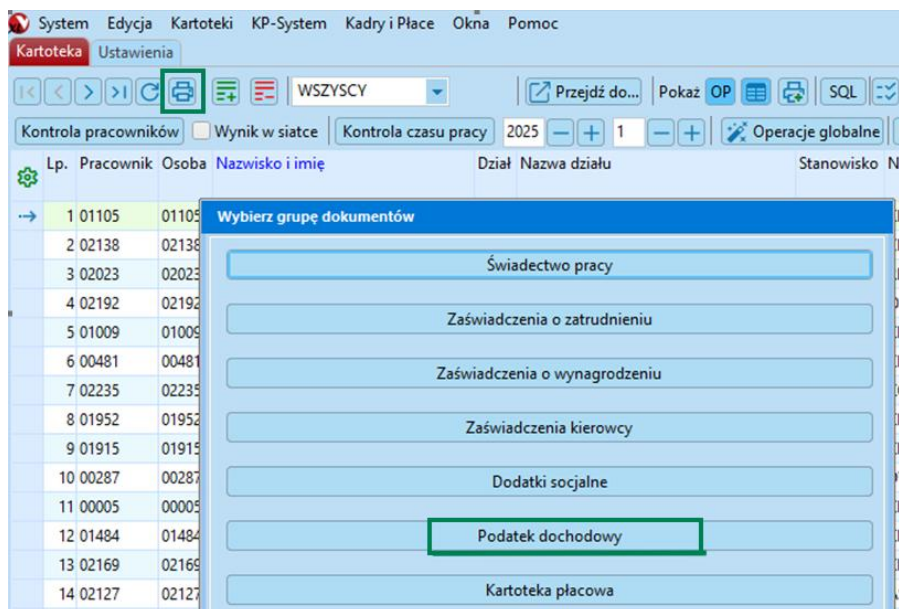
System Edycja Kartoteki KP-System Kadry i Płace Okna Pomoc
Kartoteka Ustawienia
WSZYSCY
Przejdź do... Pokaż OP SQL
Kontrola pracowników Wynik w siatce Kontrola czasu pracy 2025 1 Operacje globalne

| Lp. | Pracownik | Osoba | Nazwisko i imię | Dział | Nazwa działu | Stanowisko | N |
|---|---|---|---|---|---|---|---|
| 1 | 01105 | 01105 | | | | | |
| 2 | 02138 | 02138 | | | | | |
| 3 | 02023 | 02023 | | | | | |
| 4 | 02192 | 02192 | | | | | |
| 5 | 01009 | 01009 | | | | | |
| 6 | 00481 | 00481 | | | | | |
| 7 | 02235 | 02235 | | | | | |
| 8 | 01952 | 01952 | | | | | |
| 9 | 01915 | 01915 | | | | | |
| 10 | 00287 | 00287 | | | | | |
| 11 | 00005 | 00005 | | | | | |
| 12 | 01484 | 01484 | | | | | |
| 13 | 02169 | 02169 | | | | | |
| 14 | 02127 | 02127 | | | | | |

Wybierz grupę dokumentów
Świadectwo pracy
Zaświadczenia o zatrudnieniu
Zaświadczenia o wynagrodzeniu
Zaświadczenia kierowcy
Dodatki socjalne
Podatek dochodowy
Kartoteka płacowa